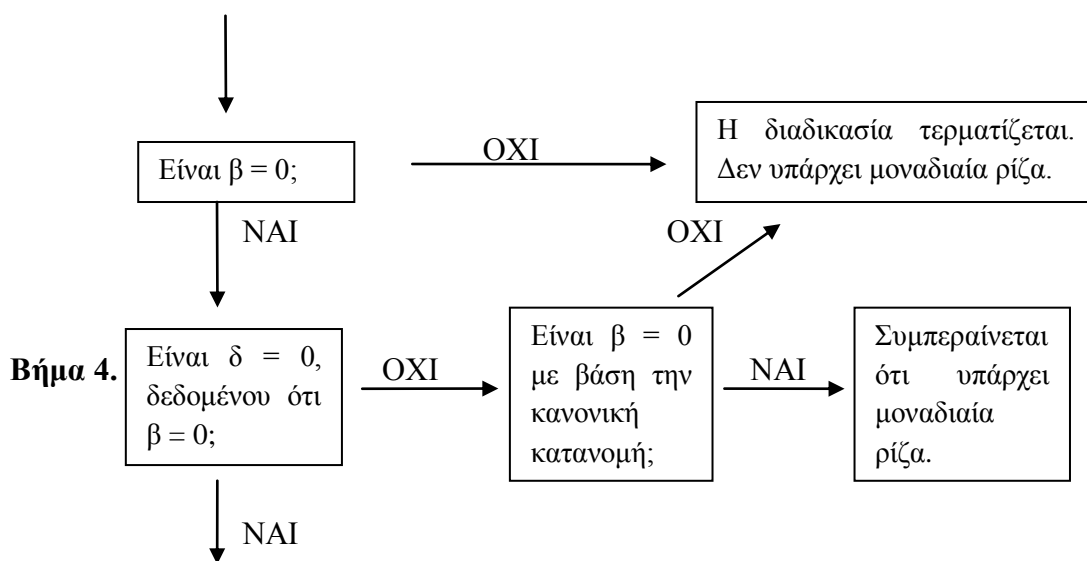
Είναι $\beta = 0$;

ΟΧΙ

Η διαδικασία τερματίζεται. Δεν υπάρχει μοναδιαία ρίζα.

ΝΑΙ

ΟΧΙ

Βήμα 4.

Είναι $\delta = 0$, δεδομένου ότι $\beta = 0$;

ΟΧΙ

Είναι $\beta = 0$ με βάση την κανονική κατανομή;

ΝΑΙ

Συμπεραίνεται ότι υπάρχει μοναδιαία ρίζα.

ΝΑΙ